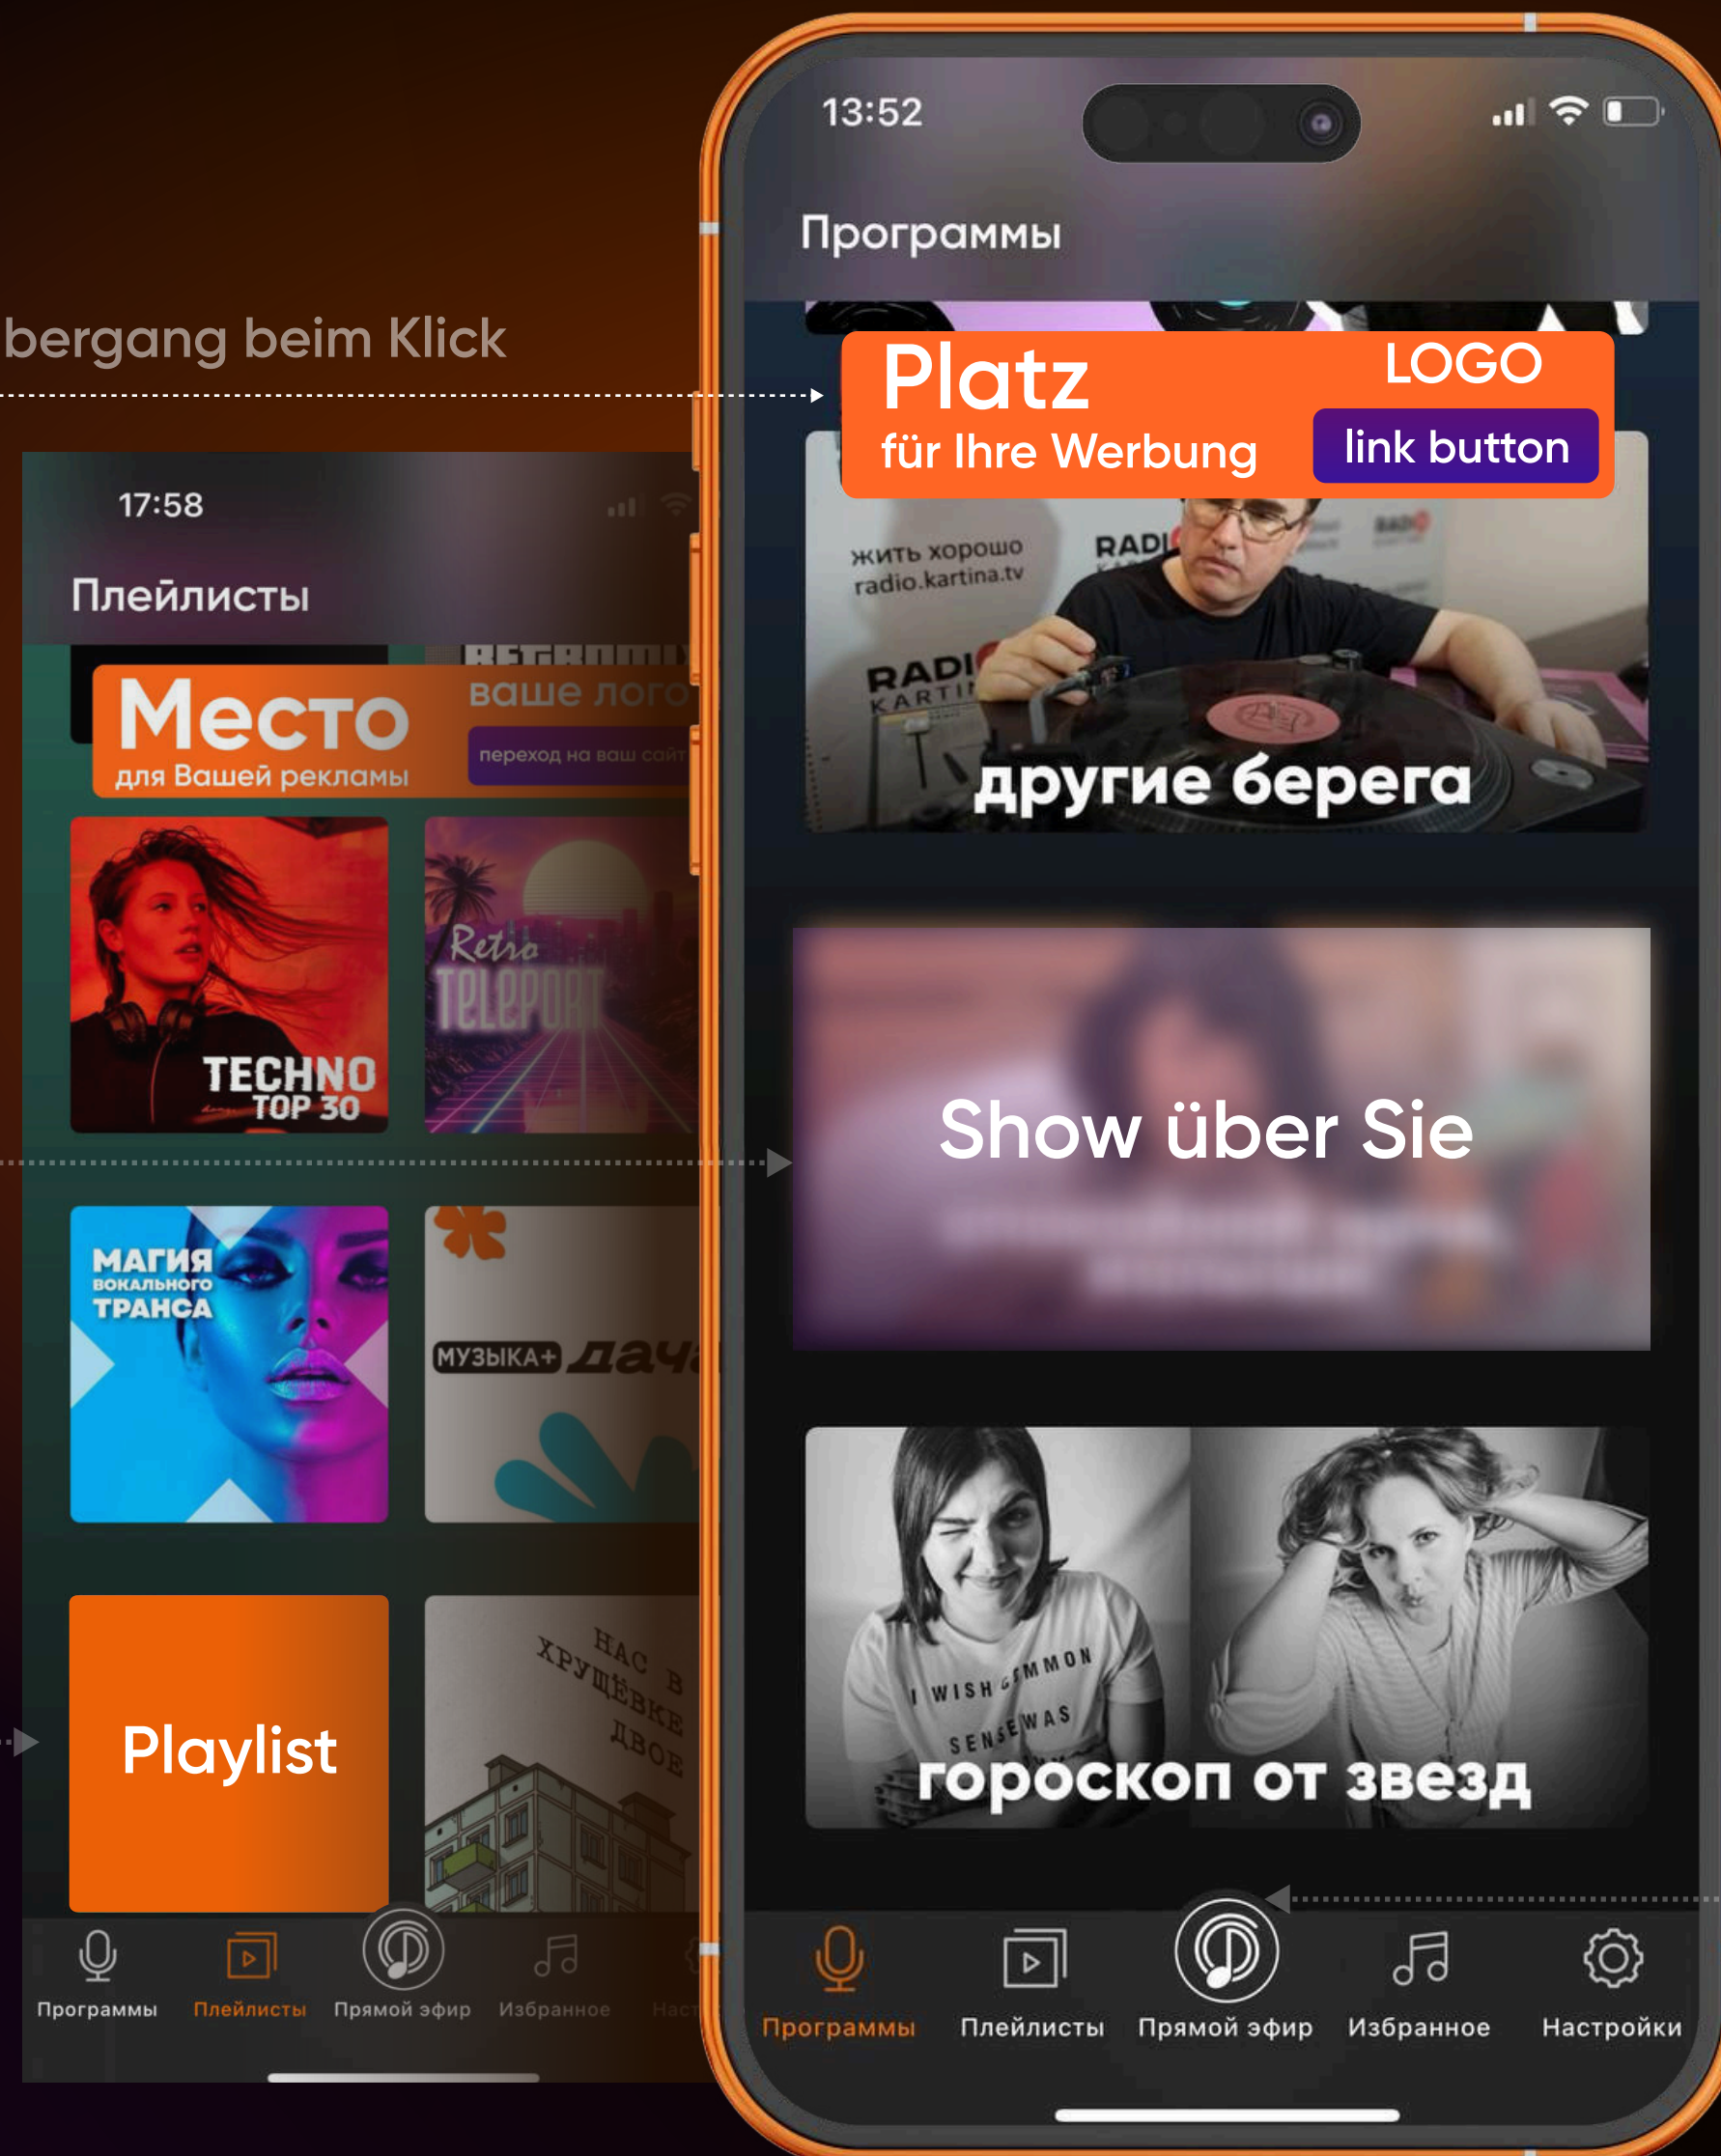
bergang beim Klick

17:58

Плейлисты

Место
для Вашей рекламы

ваше лого
переход на ваш сайт

TECHNO
TOP 30

Retro
TELEPORT

МАГИЯ
ВОКАЛЬНОГО
ТРАНСА

МУЗЫКА+ дача

Playlist

НАС В ХРУЩЁВКЕ ДВОЕ

Программы Плейлисты Прямой эфир Избранное Наст

13:52

Программы

Platz
für Ihre Werbung

LOGO
link button

жить хорошо
radio.kartina.tv

другие берега

Show über Sie

гороскоп от звезд

Программы Плейлисты Прямой эфир Избранное Настройки